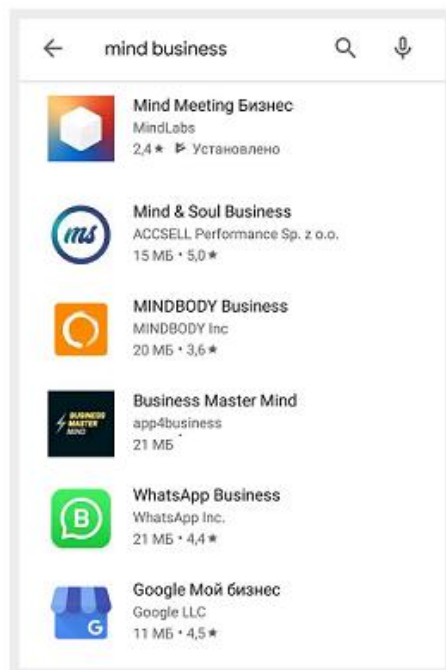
←

mind business

Mind Meeting Бизнес
MindLabs
2,4 ★ Установлено

ms

Mind & Soul Business
ACCSELL Performance Sp. z o.o.
15 МБ • 5,0 ★

MINDBODY Business
MINDBODY Inc
20 МБ • 3,6 ★

BUSINESS MASTER MIND

Business Master Mind
app4business
21 МБ

WhatsApp Business
WhatsApp Inc.
21 МБ • 4,4 ★

G

Google Мой бизнес
Google LLC
11 МБ • 4,5 ★